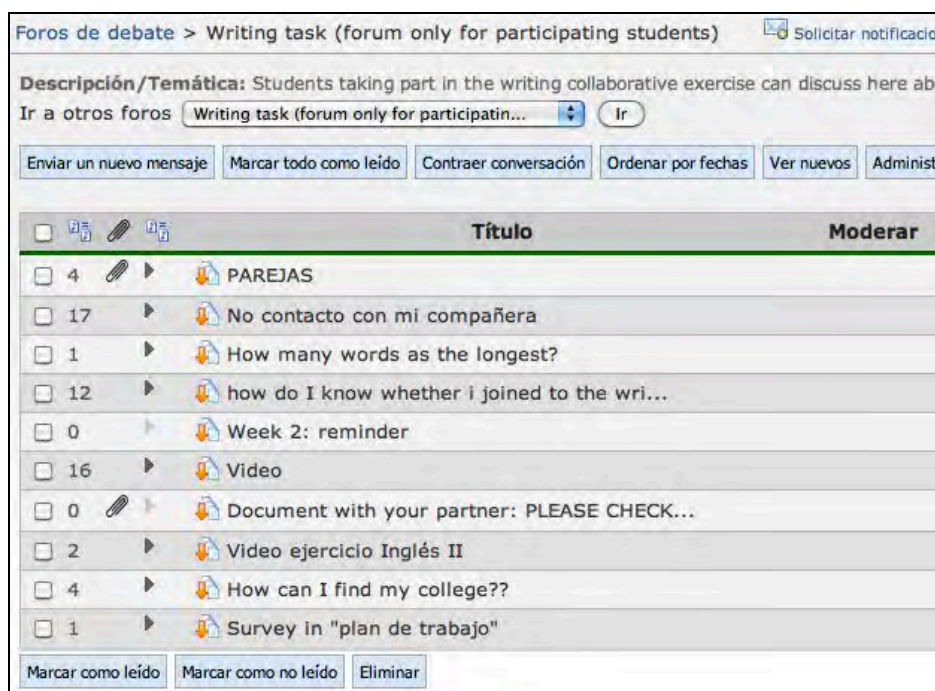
Foros de debate > Writing task (forum only for participating students) Solicitar notificacio

Descripción/Temática: Students taking part in the writing collaborative exercise can discuss here ab

Ir a otros foros Writing task (forum only for participatin... Ir

Enviar un nuevo mensaje | Marcar todo como leído | Contraer conversación | Ordenar por fechas | Ver nuevos | Administ

| | Título | Moderar |
|---|---|---|
| 4 | PAREJAS | |
| 17 | No contacto con mi compañera | |
| 1 | How many words as the longest? | |
| 12 | how do I know whether i joined to the wri... | |
| 0 | Week 2: reminder | |
| 16 | Video | |
| 0 | Document with your partner: PLEASE CHECK... | |
| 2 | Video ejercicio Inglés II | |
| 4 | How can I find my college?? | |
| 1 | Survey in "plan de trabajo" | |

Marcar como leído | Marcar como no leído | Eliminar